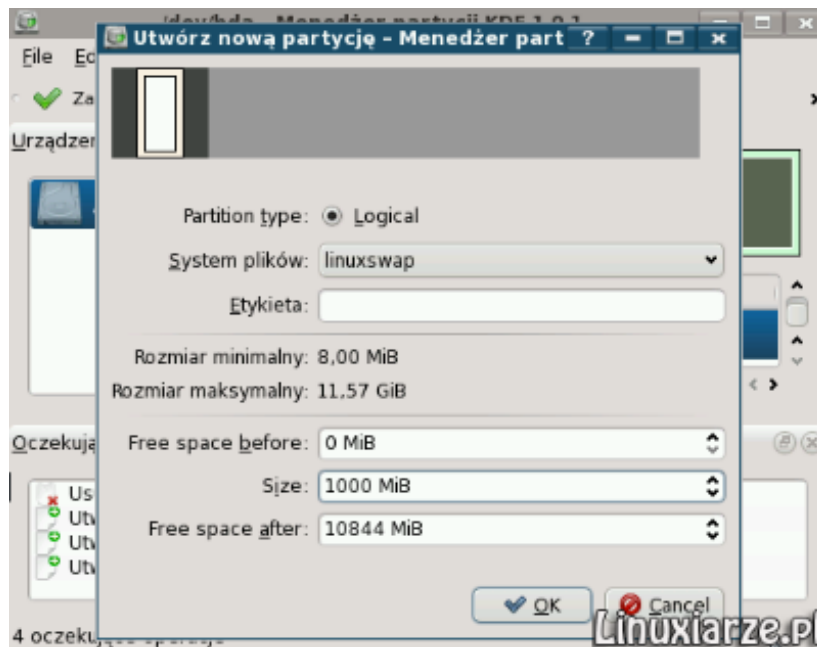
/dev/hda – Menedżer partycji KDE 1.0.1
File Ed
Za
Urządzen
Utwórz nową partycję – Menedżer part ? – □ ×
Partition type: Logical
System plików: linuxswap
Etykieta:
Rozmiar minimalny: 8,00 MiB
Rozmiar maksymalny: 11,57 GiB
Free space before: 0 MiB
Size: 1000 MiB
Free space after: 10844 MiB
OK
Cancel
Oczekują
Us
Utw
Utw
Utw
4 oczekujące operacje
Linuxiarze.pl